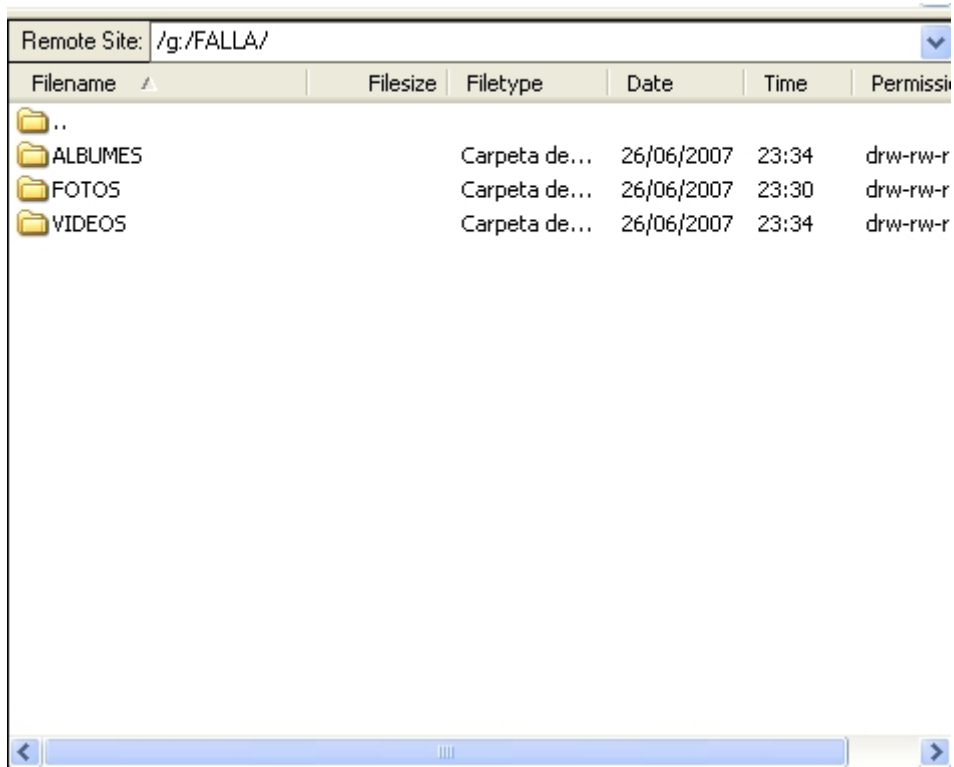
Remote Site: /g:/FALLA/

| Filename | Filesize | Filetype | Date | Time | Permissi |
|---|---|---|---|---|---|
| .. | | | | | |
| ALBUMES | | Carpeta de... | 26/06/2007 | 23:34 | drw-rw-r |
| FOTOS | | Carpeta de... | 26/06/2007 | 23:30 | drw-rw-r |
| VIDEOS | | Carpeta de... | 26/06/2007 | 23:34 | drw-rw-r |